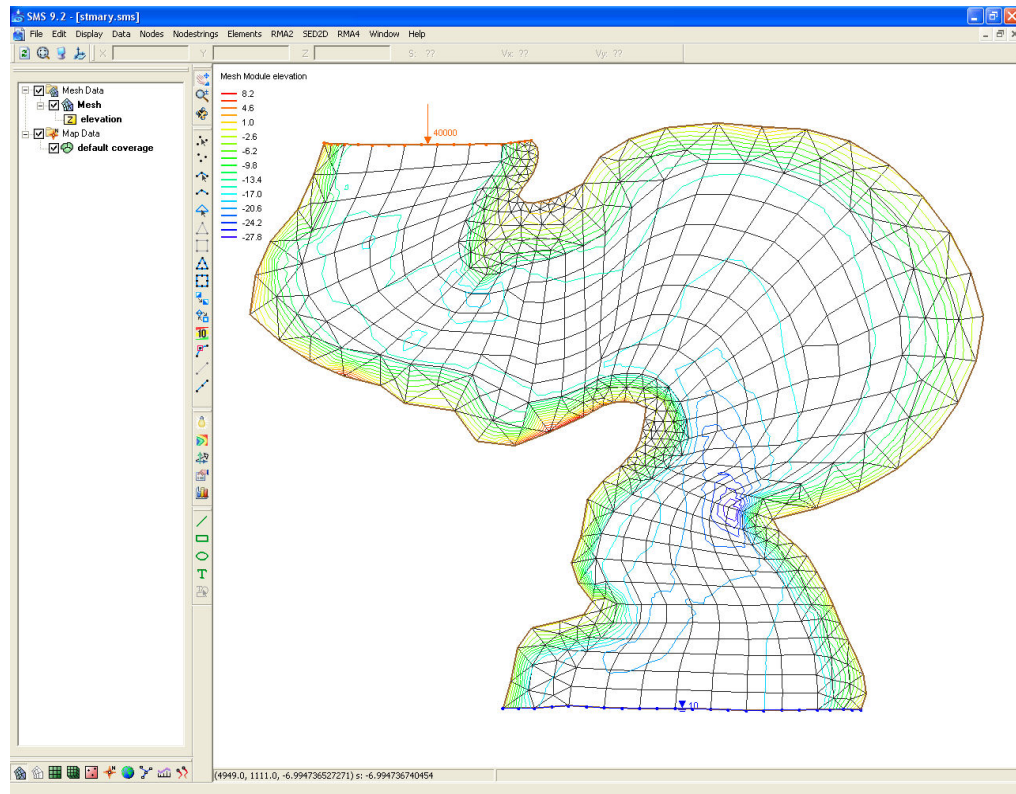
SMS 9.2 - [stmary.sms]

File Edit Display Data Nodes Nodestrings Elements RMA2 SED2D RMA4 Window Help

X Y Z S: ?? Vx: ?? Vy: ??

Mesh Data
Mesh
elevation
Map Data
default coverage

Mesh Module elevation
8.2
4.6
1.0
-2.6
-6.2
-9.8
-13.4
-17.0
-20.6
-24.2
-27.8

40000

10

(4949.0, 1111.0, -6.994736527271) s: -6.994736740454